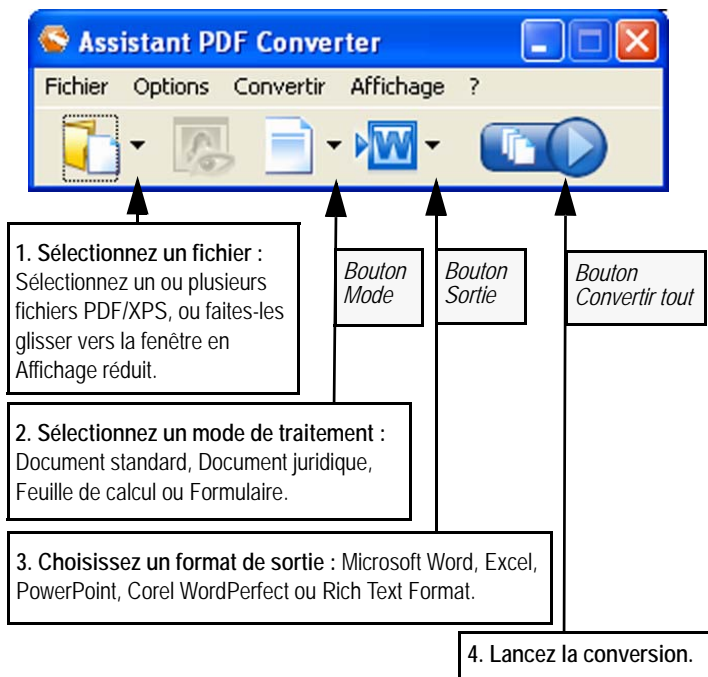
Assistant PDF Converter

Fichier Options Convertir Affichage ?

1. Sélectionnez un fichier : Sélectionnez un ou plusieurs fichiers PDF/XPS, ou faites-les glisser vers la fenêtre en Affichage réduit.

Bouton Mode

Bouton Sortie

Bouton Convertir tout

2. Sélectionnez un mode de traitement : Document standard, Document juridique, Feuille de calcul ou Formulaire.

3. Choisissez un format de sortie : Microsoft Word, Excel, PowerPoint, Corel WordPerfect ou Rich Text Format.

4. Lancez la conversion.